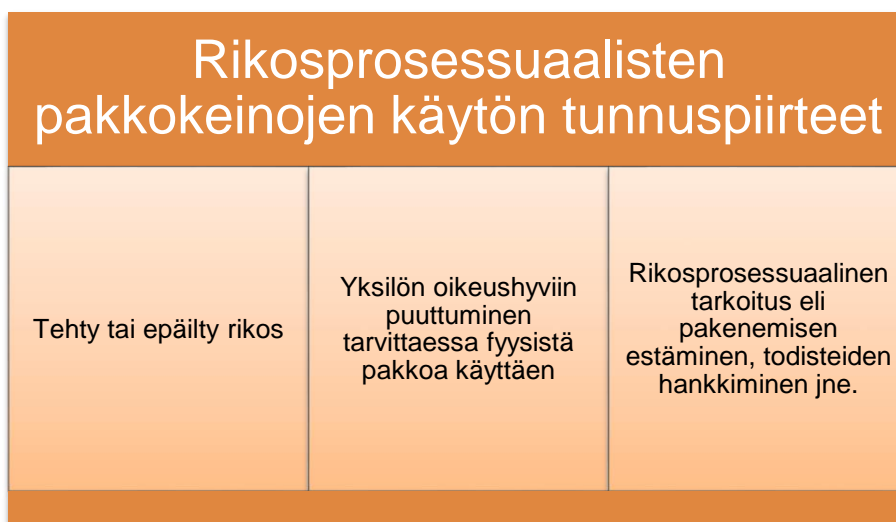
Rikosprosessuaalisten pakkokeinojen käytön tunnuspiirteet

Tehty tai epäilty rikos

Yksilön oikeushyviin puuttuminen tarvittaessa fyysistä pakkoa käyttäen

Rikosprosessuaalinen tarkoitus eli pakenemisen estäminen, todisteiden hankkiminen jne.